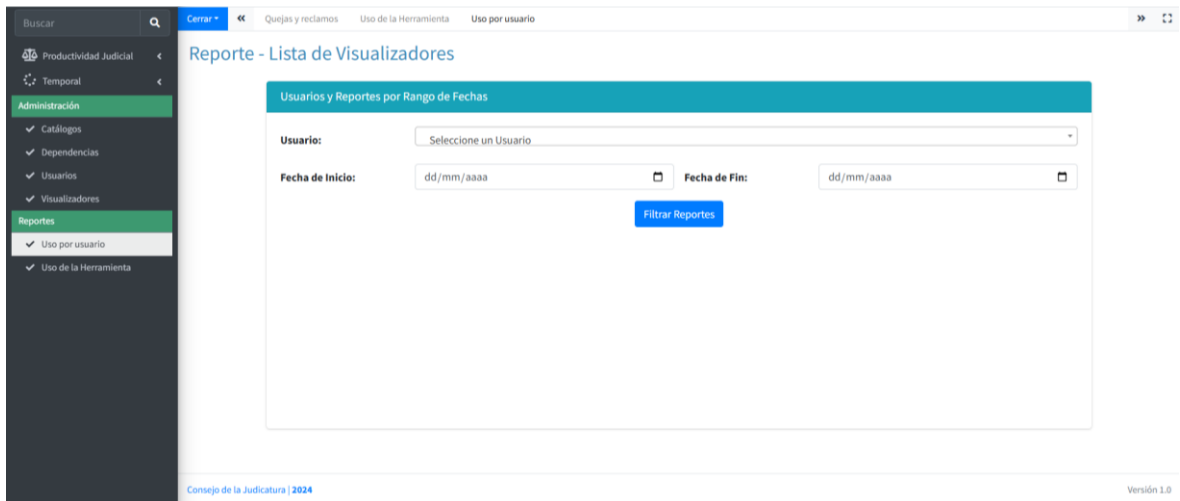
Buscar

Productividad Judicial
Temporal
Administración
Catálogos
Dependencias
Usuarios
Visualizadores
Reportes
Uso por usuario
Uso de la Herramienta

Cerrar
Quejas y reclamos
Uso de la Herramienta
Uso por usuario

Reporte - Lista de Visualizadores

Usuarios y Reportes por Rango de Fechas

Usuario:
Seleccione un Usuario

Fecha de Inicio:
dd/mm/aaaa
Fecha de Fin:
dd/mm/aaaa

Filtrar Reportes

Consejo de la Judicatura | 2024
Versión 1.0